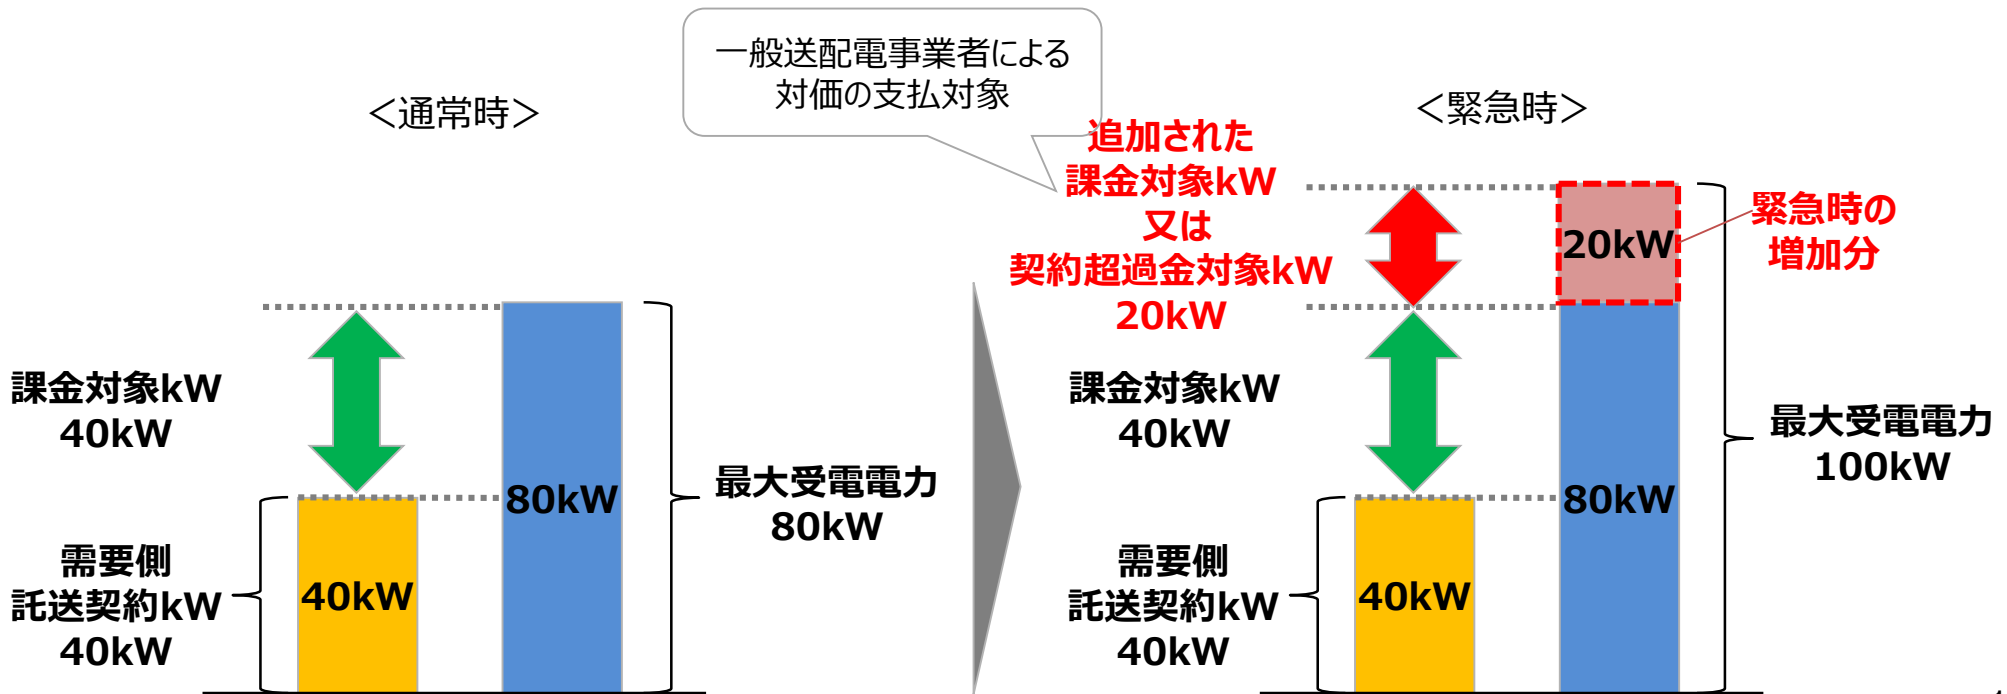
一般送配電事業者による対価の支払対象

＜通常時＞

課金対象kW
40kW

需要側
託送契約kW
40kW

40kW

80kW

最大受電電力
80kW

＜緊急時＞

追加された
課金対象kW
又は
契約超過金対象kW
20kW

20kW

緊急時の
増加分

課金対象kW
40kW

需要側
託送契約kW
40kW

40kW

80kW

最大受電電力
100kW